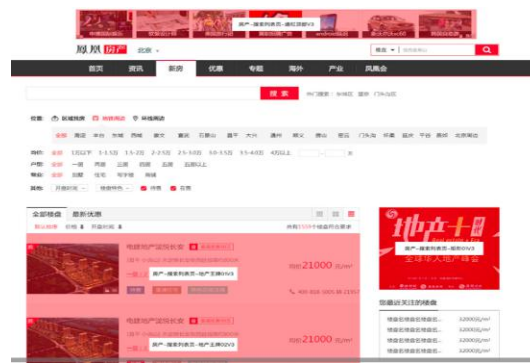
房产-搜索列表页-通栏顶部V3

凤凰房产 北京

搜索

首页 资讯 新房 优惠 专题 海外 产业 凤凰会

搜索

全部楼盘 最新优惠

电建地产国悦长安

房产-搜索列表页-地产主推1V3

均价 21000 元/m²

电建地产国悦长安

房产-搜索列表页-地产主推2V3

均价 21000 元/m²

地产十

房产-搜索列表页-顶部DV3

全球华人地产峰会

您最近关注的楼盘

12000元/m²

12000元/m²

12000元/m²

12000元/m²

12000元/m²